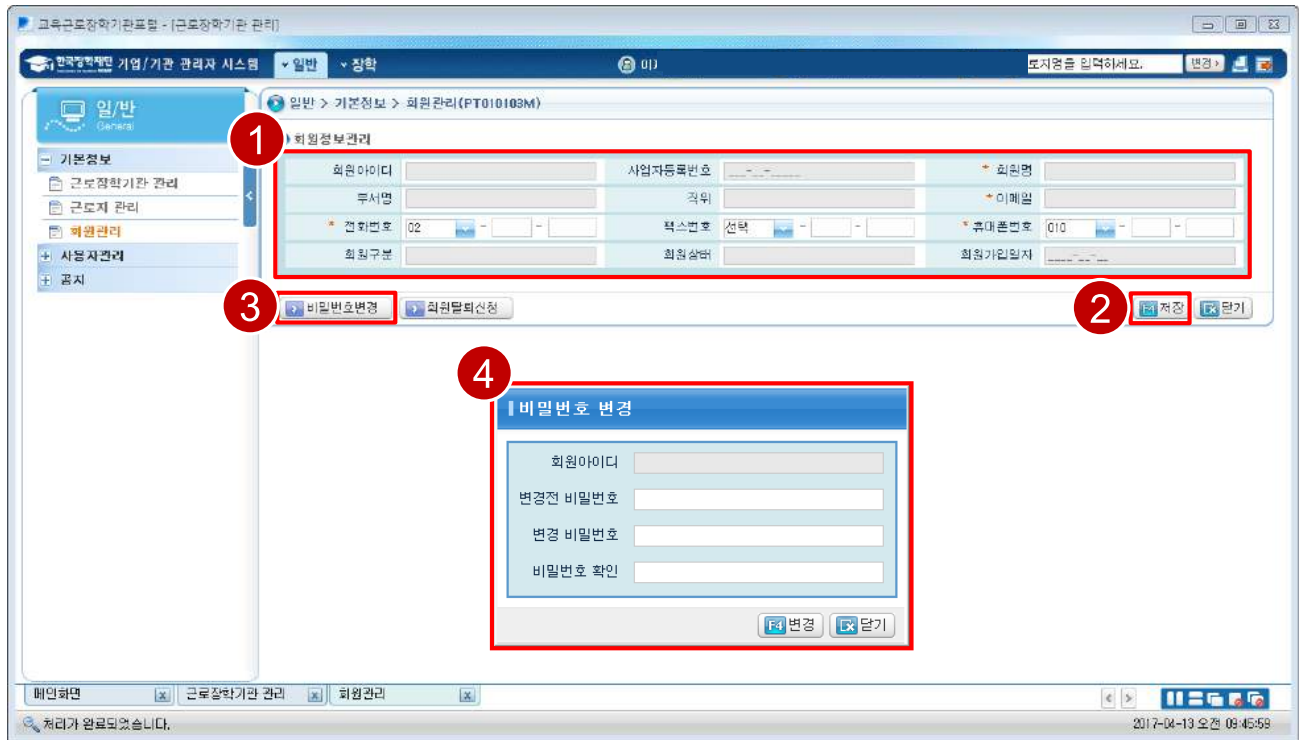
교육근로장학기관포탈 - [근로장학기관 관리]

한국장학재단 기업/기관 관리자 시스템 ▾일반 ▾장학 미 로지명을 입력하세요. 변경

일/반 General

− 기본정보
근로장학기관 관리
근로지 관리
회원관리
+ 사용자관리
+ 공지

일반 > 기본정보 > 회원관리(PT010103M)

1
회원정보관리

| 회원아이디 | | 사업자등록번호 | ___-__-_____ | * 회원명 | |
|---|---|---|---|---|---|
| 부서명 | | 직위 | | * 이메일 | |
| * 전화번호 | 02 - - | 팩스번호 | 선택 - - | * 휴대폰번호 | 010 - - |
| 회원구분 | | 회원상태 | | 회원가입일자 | ____-__-__ |

3
비밀번호변경 회원탈퇴신청

2
저장 닫기

4
비밀번호 변경

회원아이디
변경전 비밀번호
변경 비밀번호
비밀번호 확인

F4 변경 닫기

메인화면 근로장학기관 관리 회원관리

처리가 완료되었습니다.

2017-04-13 오전 09:45:59